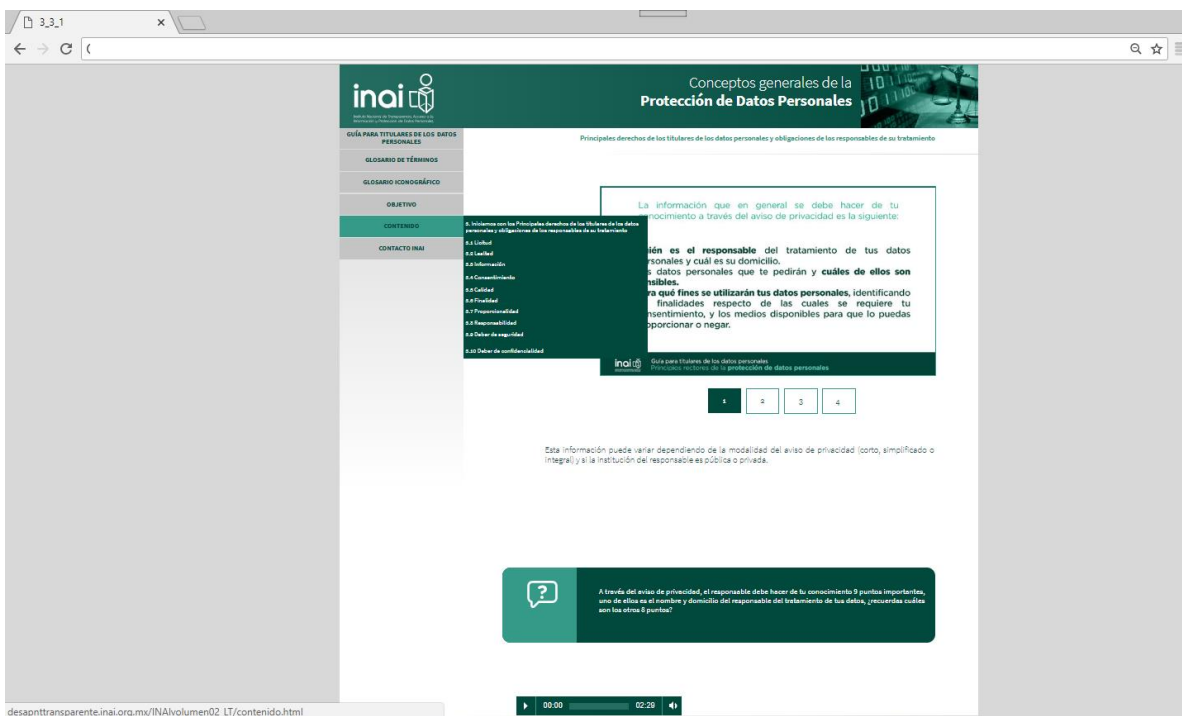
3_3_1

inai

Instituto Nacional de Transparencia, Acceso a la Información y Protección de Datos Personales

Conceptos generales de la
Protección de Datos Personales

GUÍA PARA TITULARES DE LOS DATOS PERSONALES

GLOSARIO DE TÉRMINOS

GLOSARIO ICONOGRÁFICO

OBJETIVO

CONTENIDO

CONTACTO INAI

Principales derechos de los titulares de los datos personales y obligaciones de los responsables de su tratamiento

3. Iniciamos con los Principales derechos de los titulares de los datos personales y obligaciones de los responsables de su tratamiento

3.1 Licitud

3.2 Lealtad

3.3 Información

3.4 Consentimiento

3.5 Calidad

3.6 Finalidad

3.7 Proporcionalidad

3.8 Responsabilidad

3.9 Deber de seguridad

3.10 Deber de confidencialidad

La información que en general se debe hacer de tu conocimiento a través del aviso de privacidad es la siguiente:

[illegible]ién es el responsable del tratamiento de tus datos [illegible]rsonales y cuál es su domicilio.
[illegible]s datos personales que te pedirán y cuáles de ellos son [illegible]sibles.
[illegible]ra qué fines se utilizarán tus datos personales, identificando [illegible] finalidades respecto de las cuales se requiere tu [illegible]nsentimiento, y los medios disponibles para que lo puedas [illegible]oporcionar o negar.

inai Guía para titulares de los datos personales
Principios rectores de la protección de datos personales

1 2 3 4

Esta información puede variar dependiendo de la modalidad del aviso de privacidad (corto, simplificado o integral) y si la institución del responsable es pública o privada.

A través del aviso de privacidad, el responsable debe hacer de tu conocimiento 9 puntos importantes, uno de ellos es el nombre y domicilio del responsable del tratamiento de tus datos, ¿recuerdas cuáles son los otros 8 puntos?

00:00 02:29

desapnttransparente.inai.org.mx/INAIvolumen02_LT/contenido.html